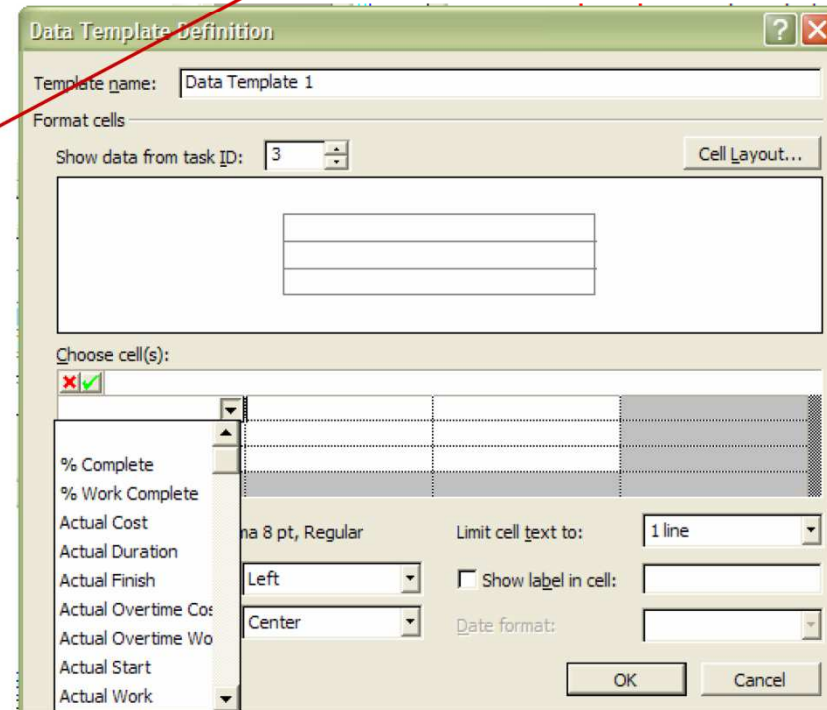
Data Template Definition

Template name: Data Template 1

Format cells

Show data from task ID: 3

Cell Layout...

Choose cell(s):

% Complete
% Work Complete
Actual Cost
Actual Duration
Actual Finish
Actual Overtime Cos
Actual Overtime Wo
Actual Start
Actual Work

na 8 pt, Regular

Left

Center

Limit cell text to: 1 line

Show label in cell:

Date format:

OK

Cancel